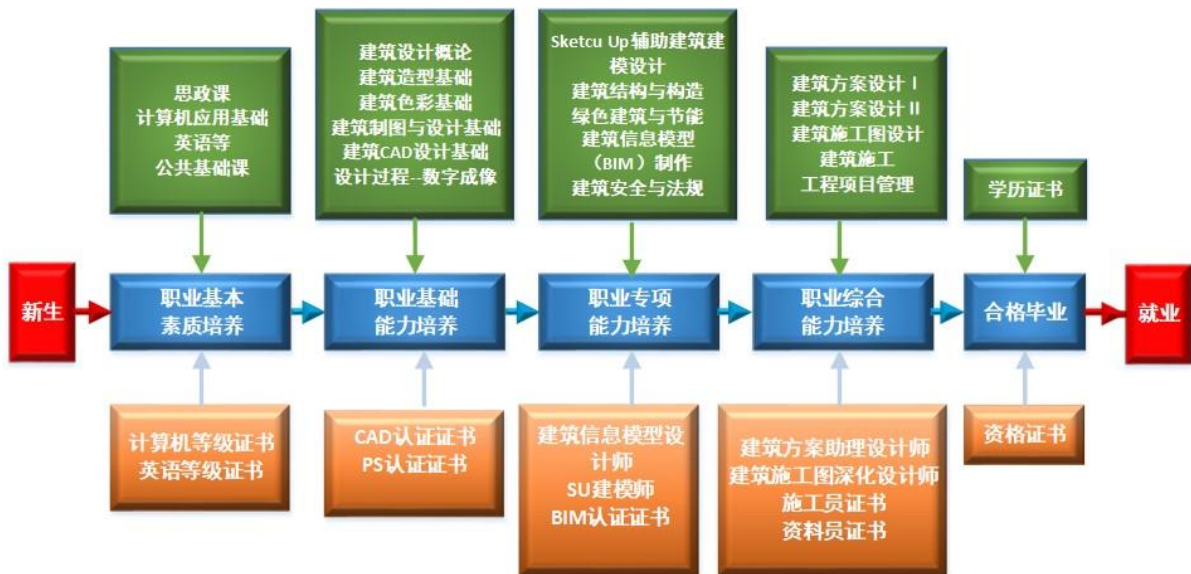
思政课
计算机应用基础
英语等
公共基础课

建筑设计概论
建筑造型基础
建筑色彩基础
建筑制图与设计基础
建筑CAD设计基础
设计过程--数字成像

Sketcu Up辅助建筑建模设计
建筑结构与构造
绿色建筑与节能
建筑信息模型（BIM）制作
建筑安全与法规

建筑方案设计 I
建筑方案设计 II
建筑施工图设计
建筑施工
工程项目管理

学历证书

新生

职业基本素质培养

职业基础能力培养

职业专项能力培养

职业综合能力培养

合格毕业

就业

计算机等级证书
英语等级证书

CAD认证证书
PS认证证书

建筑信息模型设计师
SU建模师
BIM认证证书

建筑方案助理设计师
建筑施工图深化设计师
施工员证书
资料员证书

资格证书